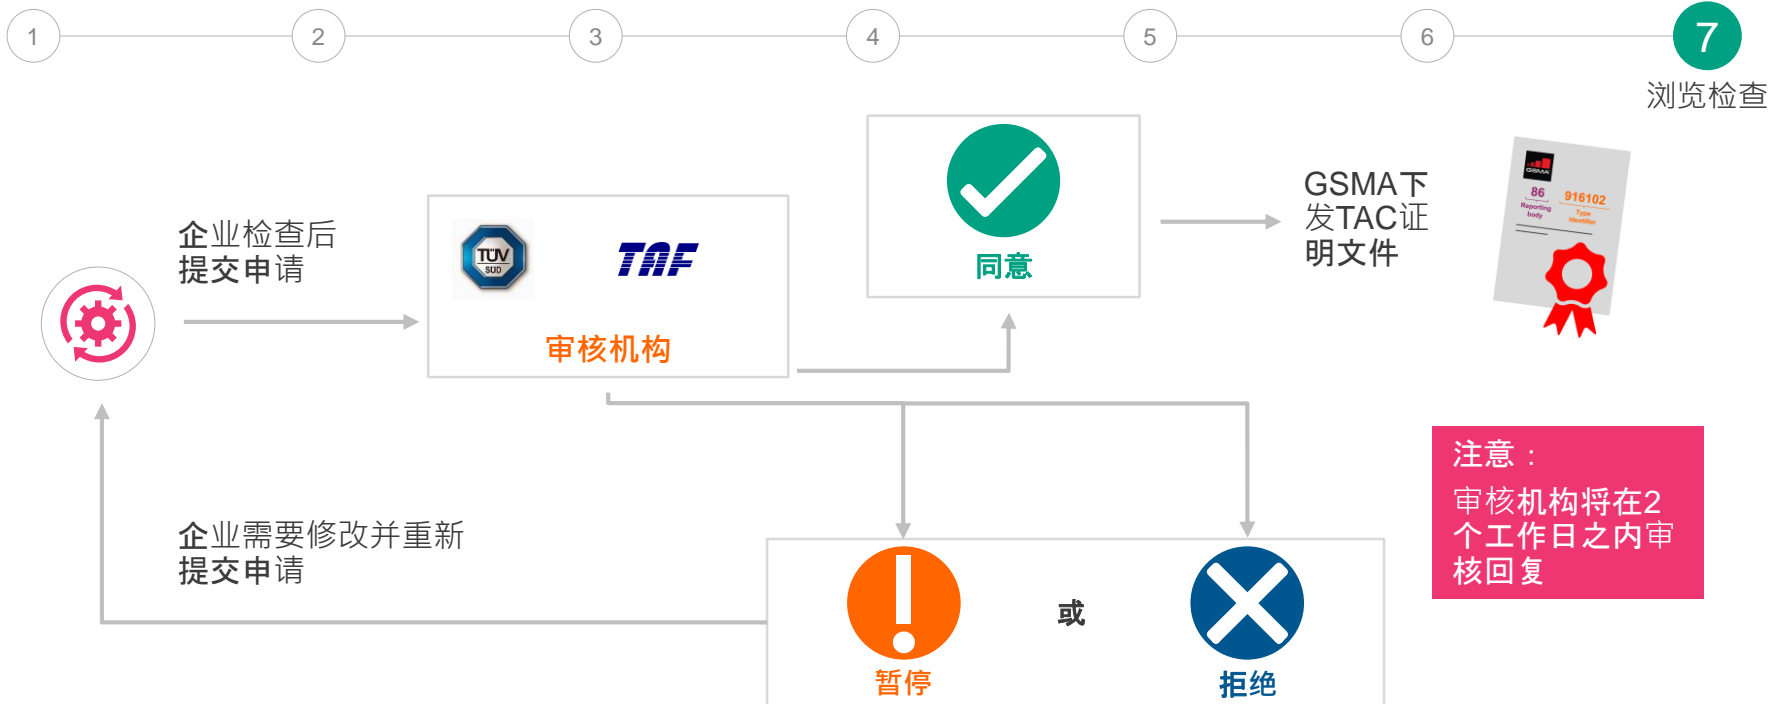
1 2 3 4 5 6 7

浏览检查

企业检查后提交申请

TÜV SÜD

TAF

审核机构

同意

GSMA下发TAC证明文件

GSMA

86 Reporting body

916102 Type identifier

注意：
审核机构将在2个工作日之内审核回复

企业需要修改并重新提交申请

暂停

或

拒绝